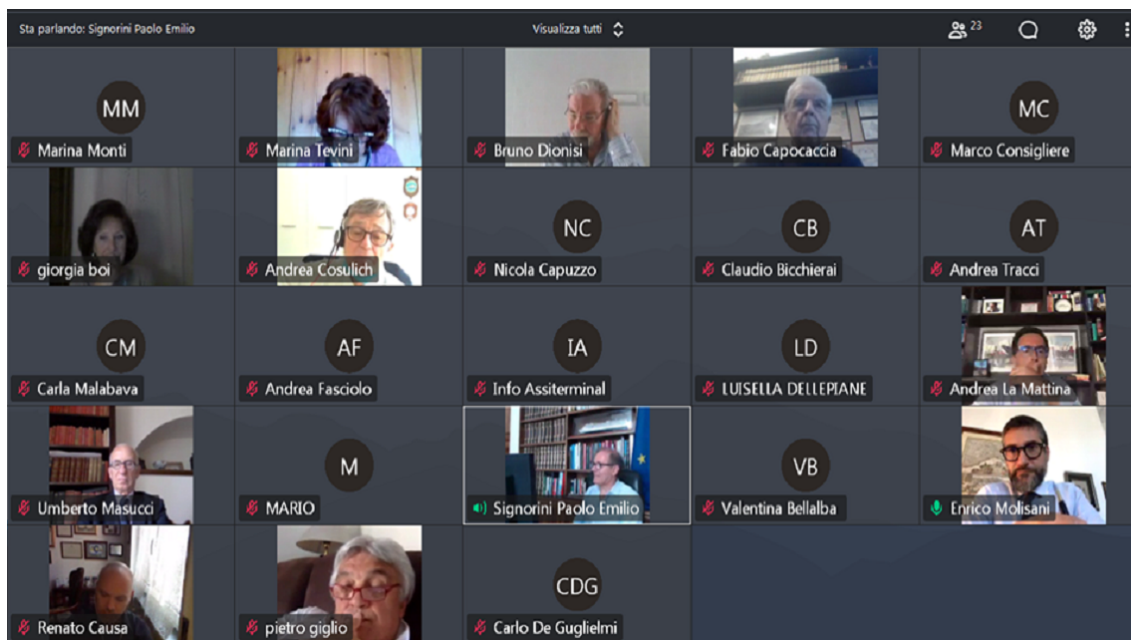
Sta parlando: Signorini Paolo Emilio

Visualizza tutti

23

MM
Marina Monti

Marina Tevini

Bruno Dionisi

Fabio Capocaccia

MC
Marco Consigliere

giorgia boi

Andrea Cosulich

NC
Nicola Capuzzo

CB
Claudio Bicchierai

AT
Andrea Tracci

CM
Carla Malabava

AF
Andrea Fasciolo

IA
Info Assiterminal

LD
LUISELLA DELLEPIANE

Andrea La Mattina

Umberto Masucci

M
MARIO

Signorini Paolo Emilio

VB
Valentina Bellalba

Enrico Molisani

Renato Causa

pietro giglio

CDG
Carlo De Guglielmi